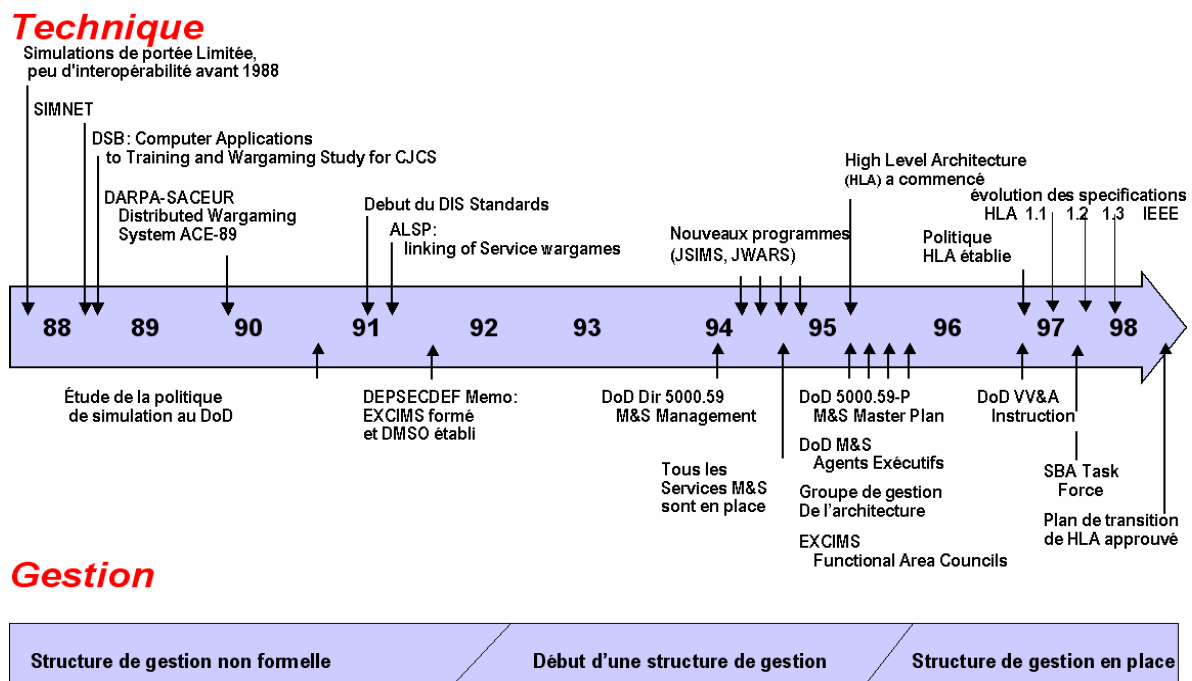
Technique

Simulations de portée Limitée, peu d'interopérabilité avant 1988

SIMNET

DSB: Computer Applications to Training and Wargaming Study for CJCS

DARPA-SACEUR Distributed Wargaming System ACE-89

Debut du DIS Standards

ALSP: linking of Service wargames

Nouveaux programmes (JSIMS, JWARS)

High Level Architecture (HLA) a commencé

évolution des specifications HLA 1.1 1.2 1.3 IEEE

Politique HLA établie

88 89 90 91 92 93 94 95 96 97 98

Étude de la politique de simulation au DoD

DEPSECDEF Memo: EXCIMS formé et DMSO établi

DoD Dir 5000.59 M&S Management

Tous les Services M&S sont en place

DoD 5000.59-P M&S Master Plan

DoD M&S Agents Exécutifs

Groupe de gestion De l'architecture

EXCIMS Functional Area Councils

DoD VV&A Instruction

SBA Task Force

Plan de transition de HLA approuvé

Gestion

Structure de gestion non formelle

Début d'une structure de gestion

Structure de gestion en place